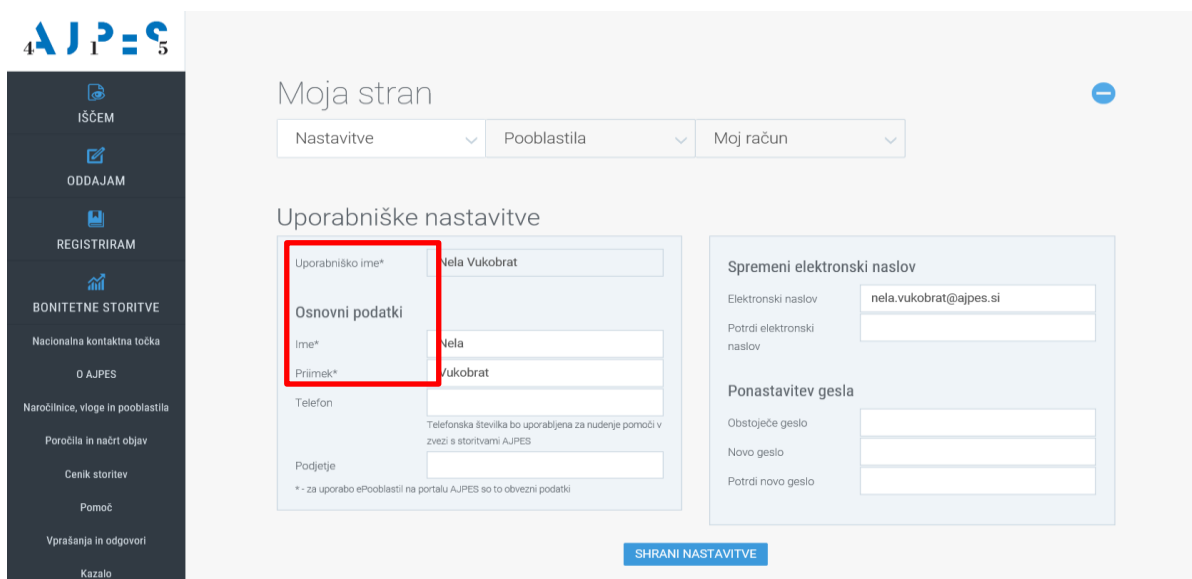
AJPES

IŠČEM
ODDAJAM
REGISTRIRAM
BONITETNE STORITVE
Nacionalna kontaktna točka
O AJPES
Naročilnice, vloge in pooblastila
Poročila in načrt objav
Cenik storitev
Pomoč
Vprašanja in odgovori
Kazalo

Moja stran

Nastavitve
Pooblastila
Moj račun

Uporabniške nastavitve

Uporabniško ime* Nela Vukobrat

Osnovni podatki

Ime* Nela
Priimek* Vukobrat
Telefon
Telefonska številka bo uporabljena za nudenje pomoči v zvezi s storitvami AJPES
Podjetje
* - za uporabo ePooblastil na portalu AJPES so to obvezni podatki

Spremeni elektronski naslov

Elektronski naslov nela.vukobrat@ajpes.si
Potrdi elektronski naslov

Ponastavitev gesla

Obstoječe geslo
Novo geslo
Potrdi novo geslo

SHRANI NASTAVITVE